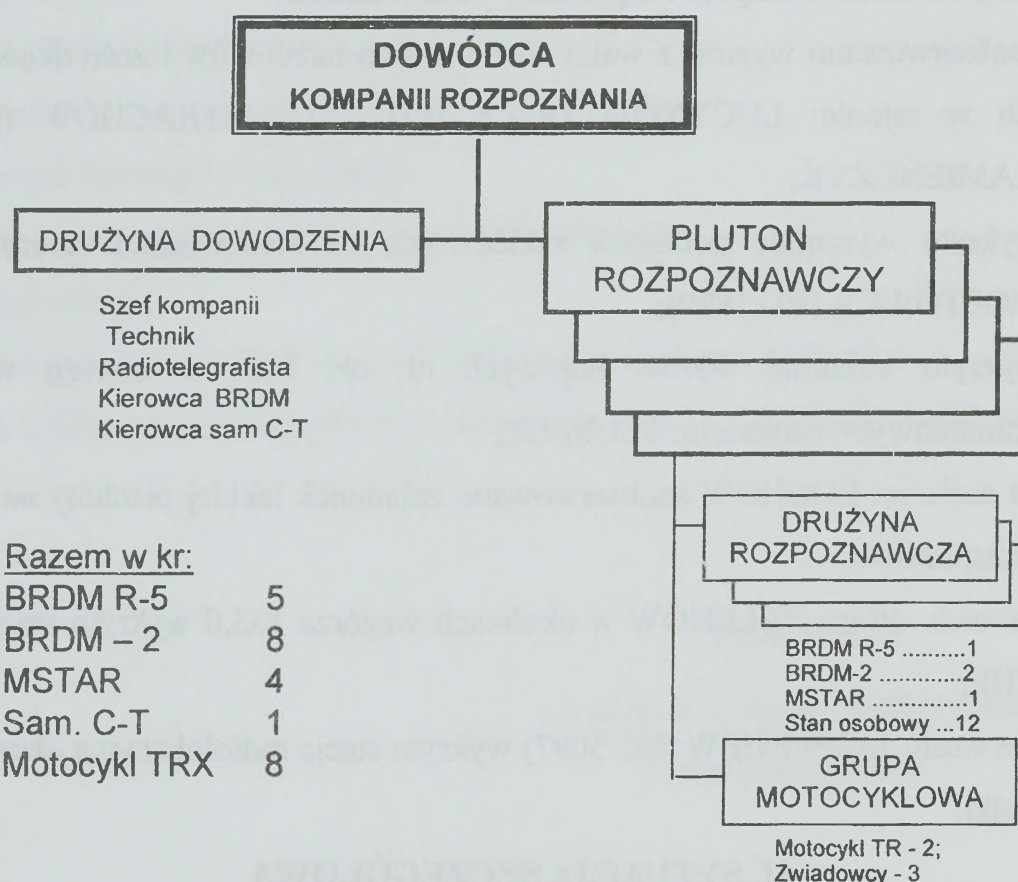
DOWÓDCA
KOMPANII ROZPOZNANIA

DRUŻYNA DOWODZENIA

Szef kompanii
Technik
Radiotelegrafista
Kierowca BRDM
Kierowca sam C-T

PLUTON ROZPOZNAWCZY

DRUŻYNA ROZPOZNAWCZA

BRDM R-5 ..........1
BRDM-2 .............2
MSTAR ..............1
Stan osobowy ...12

Razem w kr:

| | |
|---|---|
| BRDM R-5 | 5 |
| BRDM – 2 | 8 |
| MSTAR | 4 |
| Sam. C-T | 1 |
| Motocykl TRX | 8 |

GRUPA MOTOCYKLOWA

Motocykl TR - 2;
Zwiadowcy - 3